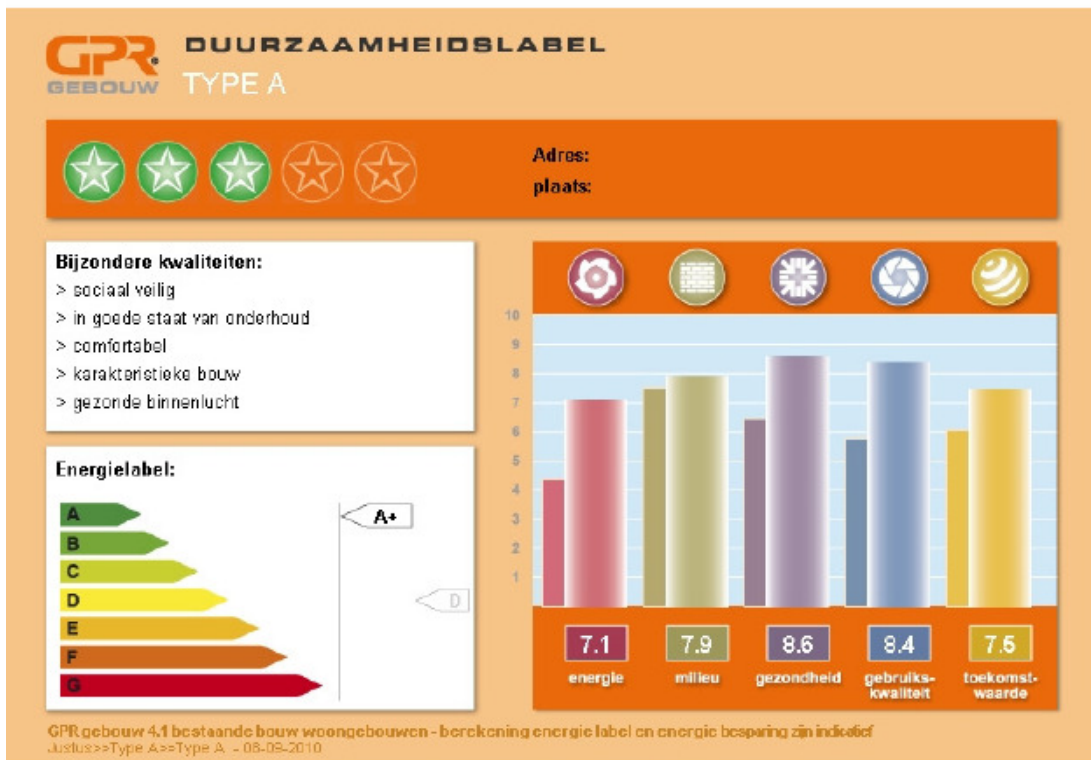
GPR GEBOUW

DUURZAAMHEIDSLABEL
TYPE A

Adres:
plaats:

Bijzondere kwaliteiten:
> sociaal veilig
> in goede staat van onderhoud
> comfortabel
> karakteristieke bouw
> gezonde binnenlucht

Energielabel:

A
B
C
D
E
F
G

A+
D

10
9
8
7
6
5
4
3
2
1

7.1 energie
7.9 milieu
8.6 gezondheid
8.4 gebruikskwaliteit
7.5 toekomstwaarde

GPR gebouw 4.1 bestaande bouw woongebouwen - berekening energie label en energie besparing zijn indicatief
Justus>>Type A>>Type A - 08-09-2010